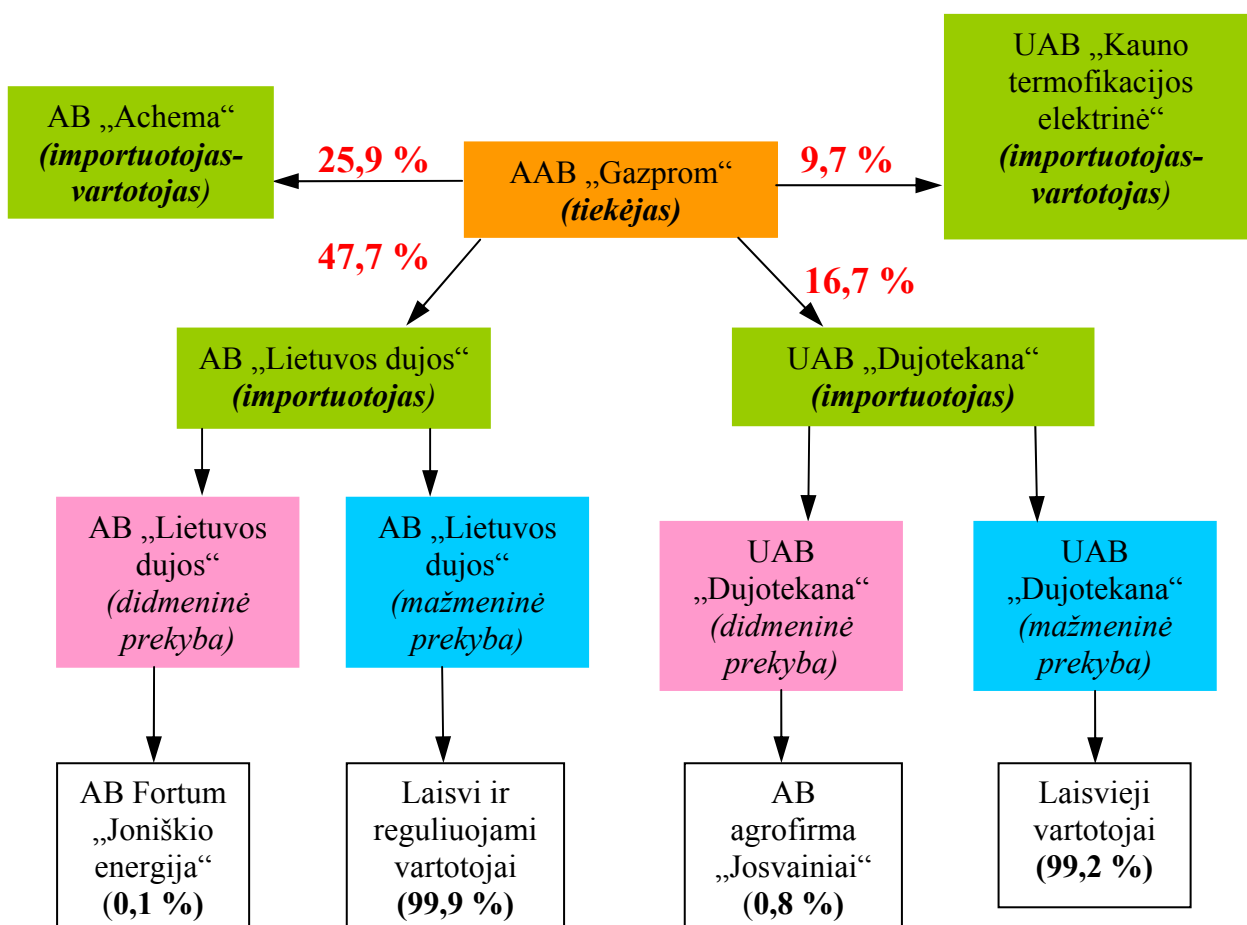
AB „Achema“ *(importuotojas-vartotojas)*

25,9 %

AAB „Gazprom“ *(tiekėjas)*

9,7 %

UAB „Kauno termofikacijos elektrinė“ *(importuotojas-vartotojas)*

47,7 %

16,7 %

AB „Lietuvos dujos“ *(importuotojas)*

UAB „Dujotekana“ *(importuotojas)*

AB „Lietuvos dujos“ *(didmeninė prekyba)*

AB „Lietuvos dujos“ *(mažmeninė prekyba)*

UAB „Dujotekana“ *(didmeninė prekyba)*

UAB „Dujotekana“ *(mažmeninė prekyba)*

AB Fortum „Joniškio energija“ (0,1 %)

Laisvi ir reguliuojami vartotojai (99,9 %)

AB agrofirma „Josvainiai“ (0,8 %)

Laisvieji vartotojai (99,2 %)